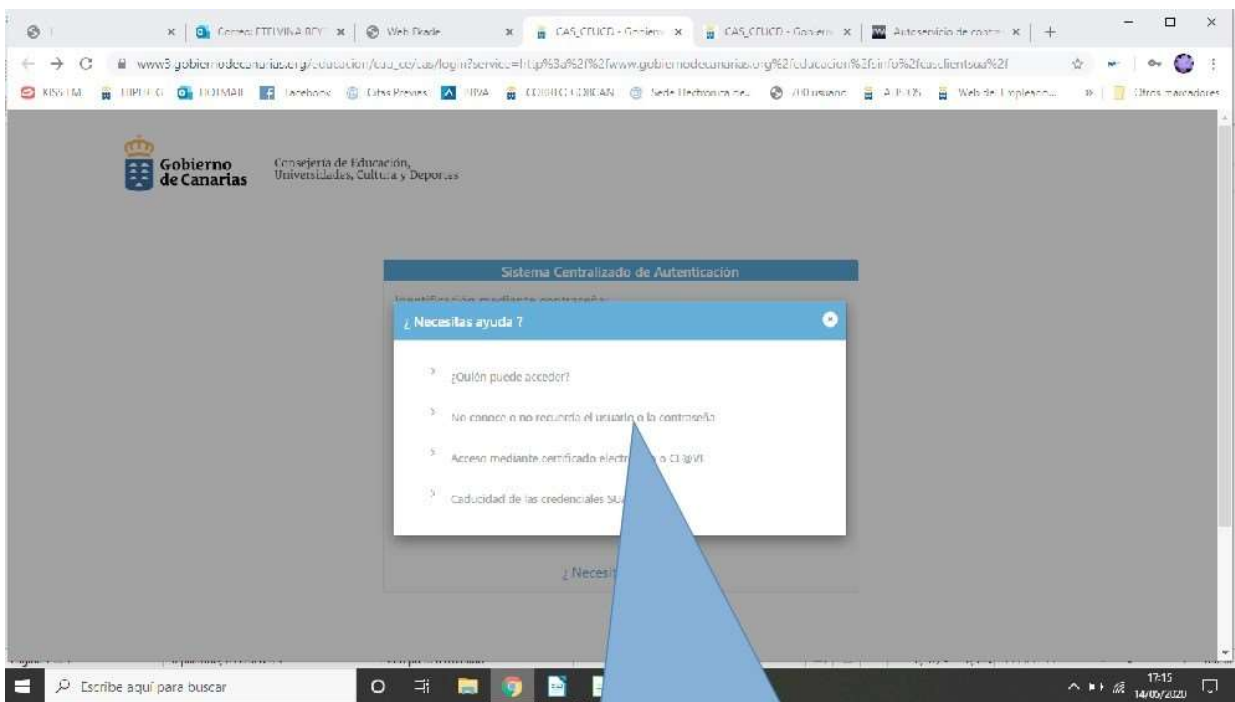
Correo: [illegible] | Web Drade | CAS_CEUCD - Gobierno | CAS_CEUCD - Gobierno | Autoservicio de contr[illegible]

www3.gobiernodecanarias.org/educacion/cau_ce/cas/login?service=http%3a%2f%2fwww.gobiernodecanarias.org%2feducacion%2fcinfo%2fcasclientsua%2f

KISS FM | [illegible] | HOTMAIL | Facebook | Citas Previas | PIWA | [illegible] | Sede Electronica de... | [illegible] | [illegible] | Web del Empleado... | Otros marcadores

Gobierno de Canarias

Consejería de Educación, Universidades, Cultura y Deportes

Sistema Centralizado de Autenticación

¿ Necesitas ayuda ?

¿Quién puede acceder?

No conozco o no recuerdo el usuario o la contraseña

Acceso mediante certificado electr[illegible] o Cl@VE

Caducidad de las credenciales SU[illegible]

¿ Necesi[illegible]

Escribe aquí para buscar

17:15
14/05/2020